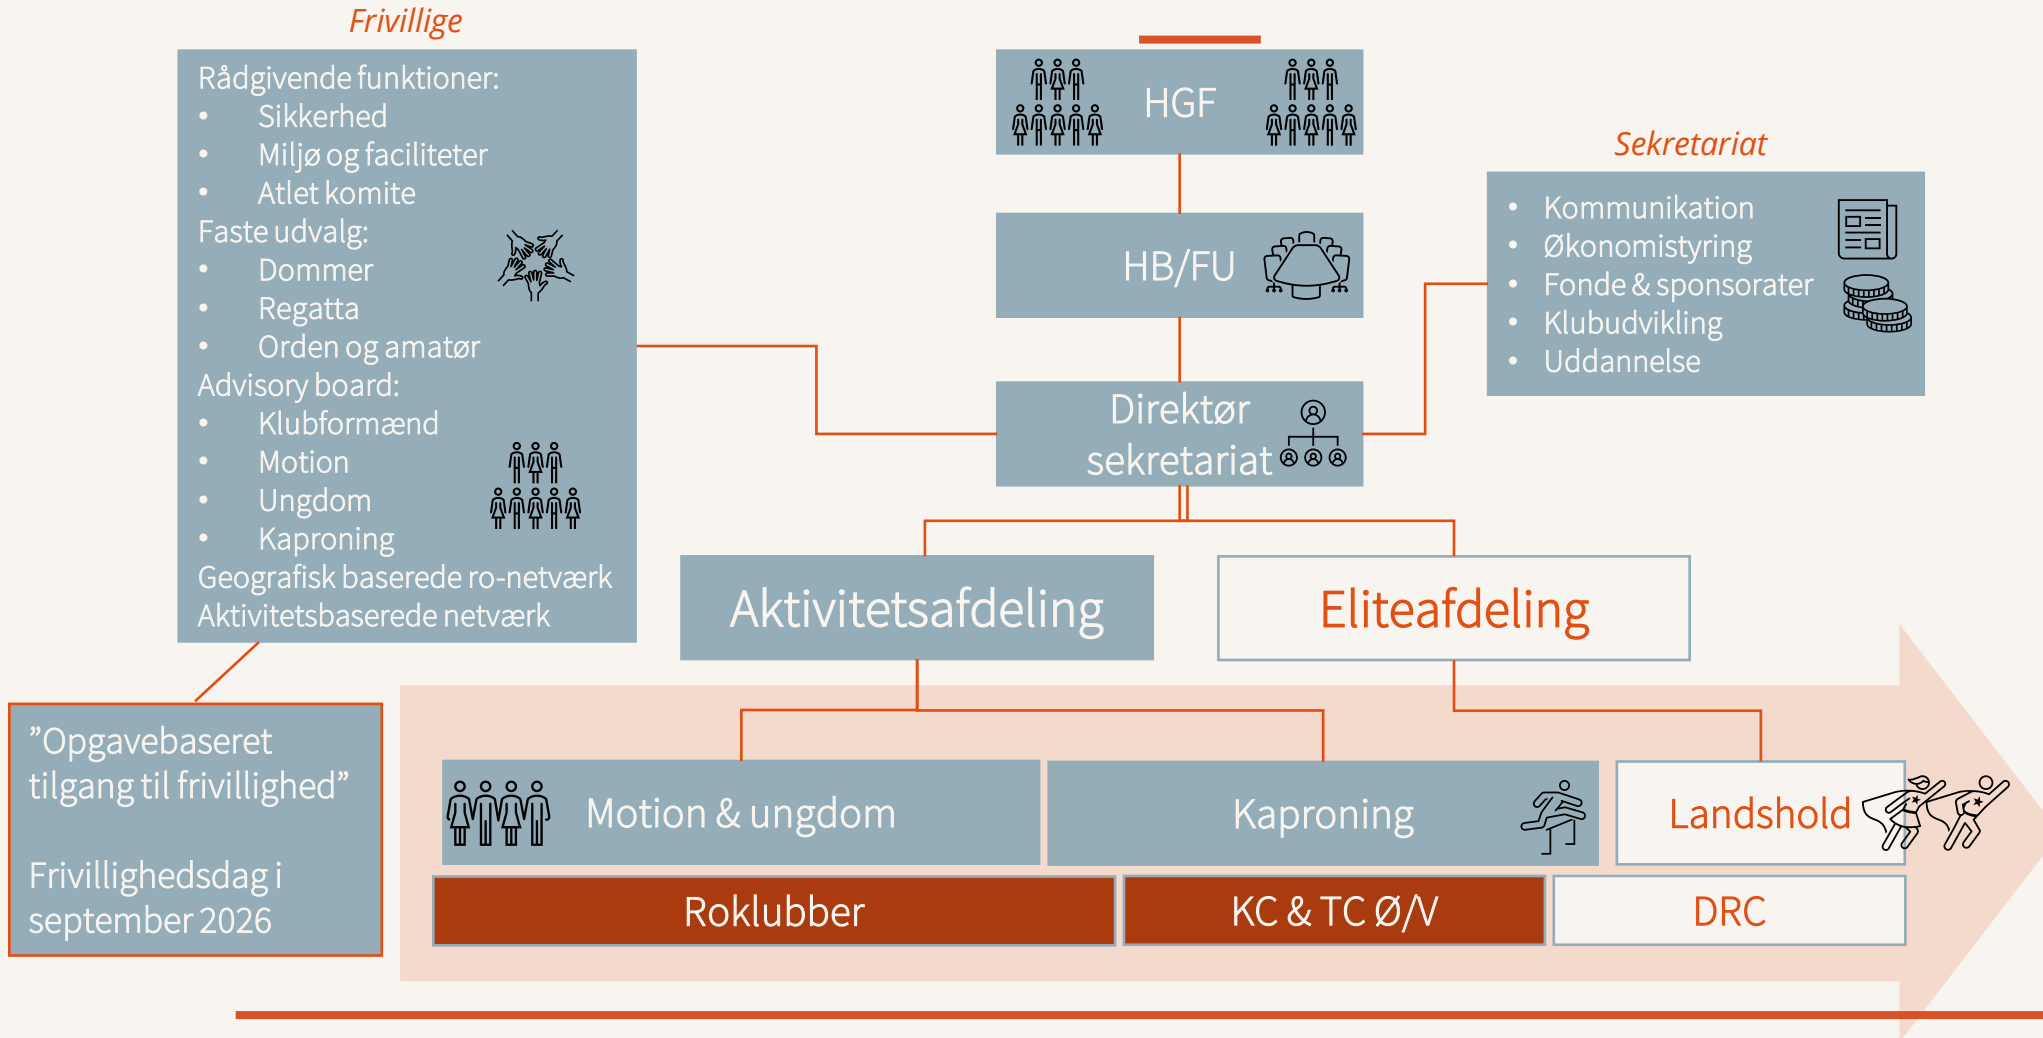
Frivillige

Rådgivende funktioner:
- Sikkerhed
- Miljø og faciliteter
- Atlet komite
Faste udvalg:
- Dommer
- Regatta
- Orden og amatør
Advisory board:
- Klubformænd
- Motion
- Ungdom
- Kaproning
Geografisk baserede ro-netværk
Aktivitetsbaserede netværk

HGF

HB/FU

Direktør sekretariat

Sekretariat

- Kommunikation
- Økonomistyring
- Fonde & sponsorater
- Klubudvikling
- Uddannelse

Aktivitetsafdeling

Eliteafdeling

”Opgavebaseret tilgang til frivillighed”

Frivillighedsdag i september 2026

Motion & ungdom

Kaproning

Landshold

Roklubber

KC & TC Ø/V

DRC